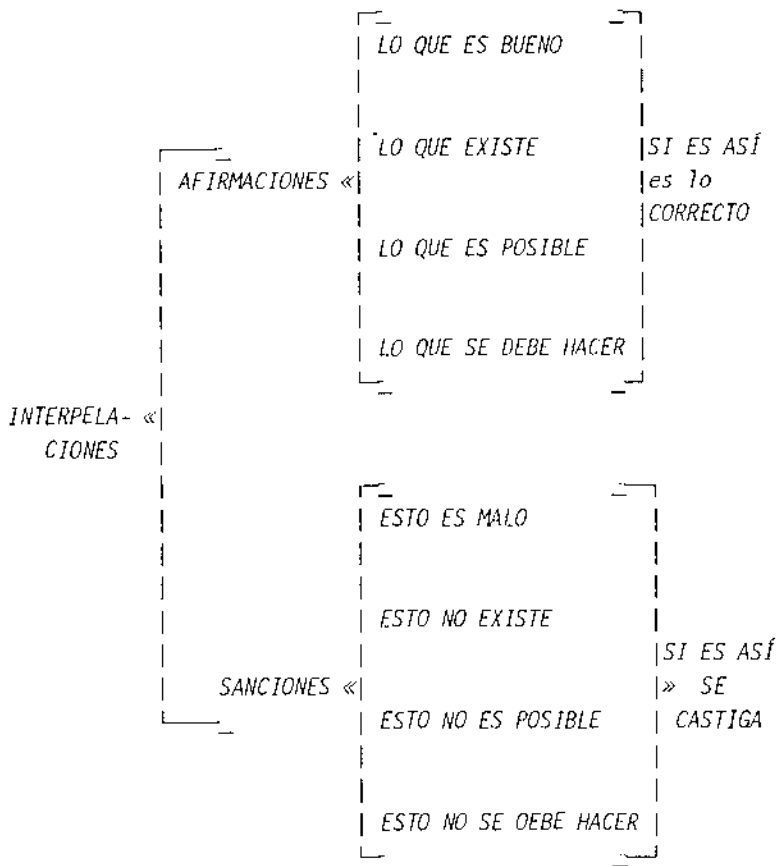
INTERPELA- «
CIONES

AFIRMACIONES «

LO QUE ES BUENO

LO QUE EXISTE

LO QUE ES POSIBLE

LO QUE SE DEBE HACER

SI ES ASÍ es lo CORRECTO

SANCIONES «

ESTO ES MALO

ESTO NO EXISTE

ESTO NO ES POSIBLE

ESTO NO SE OEBE HACER

SI ES ASÍ » SE CASTIGA